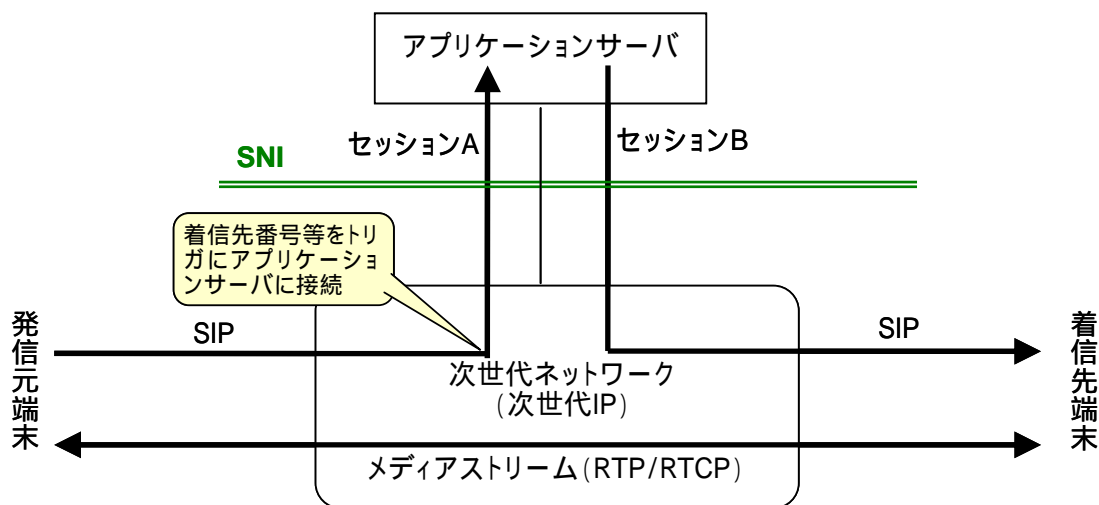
アプリケーションサーバ

セッションA

セッションB

SNI

着信先番号等をトリガにアプリケーションサーバに接続

発信元端末

SIP

SIP

着信先端末

次世代ネットワーク
(次世代IP)

メディアストリーム(RTP/RTCP)